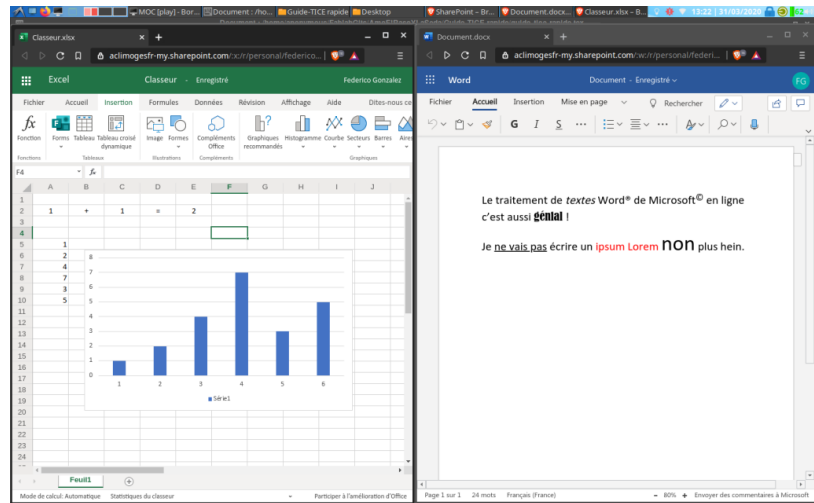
MOC [play] - Bor... Document : /ho... Guide-TICE rapide Desktop SharePoint – Br... Document.docx... Classeur.xlsx – B... 13:22 | 31/03/2020

Classeur.xlsx × +

aclimogesfr-my.sharepoint.com/:x:/r/personal/federico...

Excel Classeur - Enregistré Federico Gonzalez

Fichier Accueil Insertion Formules Données Révision Affichage Aide Dites-nous ce

Fonction Forms Tableau Tableau croisé dynamique Image Formes Compléments Office Graphiques recommandés Histogramme Courbe Secteurs Barres Aires

Fonctions Tableaux Illustrations Compléments Graphiques

F4 fx

| | A | B | C | D | E | F | G | H | I | J |
|---|---|---|---|---|---|---|---|---|---|---|
| 1 | | | | | | | | | | |
| 2 | 1 | + | 1 | = | 2 | | | | | |
| 3 | | | | | | | | | | |
| 4 | | | | | | | | | | |
| 5 | 1 | | | | | | | | | |
| 6 | 2 | | | | | | | | | |
| 7 | 4 | | | | | | | | | |
| 8 | 7 | | | | | | | | | |
| 9 | 3 | | | | | | | | | |
| 10 | 5 | | | | | | | | | |

8 7 6 5 4 3 2 1 0
1 2 3 4 5 6
Série1

11 12 13 14 15 16 17 18 19 20 21 22 23 24

Feuil1

Mode de calcul: Automatique Statistiques du classeur Participer à l'amélioration d'Office

Document.docx × +

aclimogesfr-my.sharepoint.com/:w:/r/personal/federi...

Word Document - Enregistré FG

Fichier Accueil Insertion Mise en page Rechercher

Le traitement de *textes* Word® de Microsoft© en ligne c'est aussi **génial** !

Je ne vais pas écrire un ipsum Lorem NON plus hein.

Page 1 sur 1 24 mots Français (France) 80% + Envoyer des commentaires à Microsoft